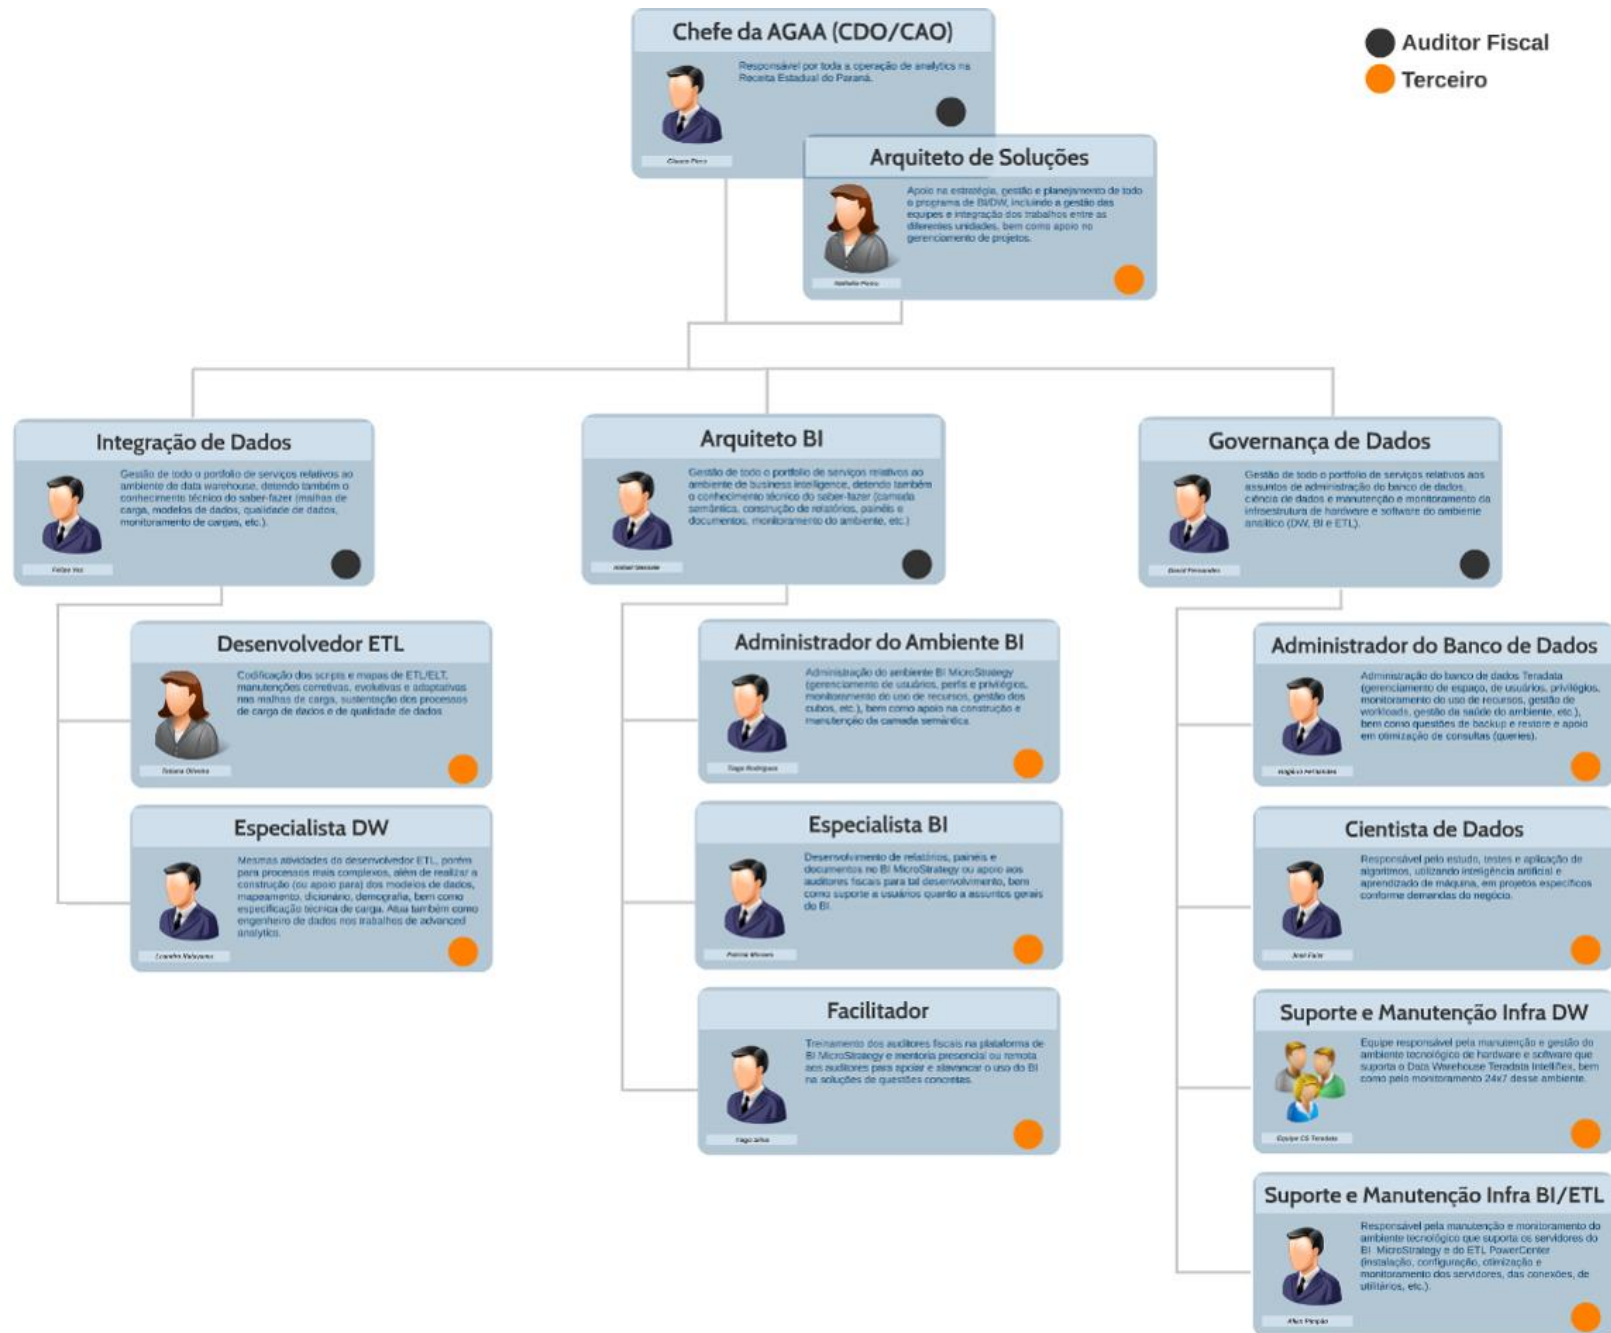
Chefe da AGAA (CDO/CAO)

Responsável por toda a operação de analytics na Receita Estadual do Paraná.

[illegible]

Auditor Fiscal
Terceiro

Arquiteto de Soluções

Apoio na estratégia, gestão e planejamento de todo o programa de BI/DW, incluindo a gestão das equipes e integração dos trabalhos entre as diferentes unidades, bem como apoio no gerenciamento de projetos.

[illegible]

Integração de Dados

Gestão de todo o portfolio de serviços relativos ao ambiente de data warehouse, detendo também o conhecimento técnico do saber-fazer (malhas de carga, modelos de dados, qualidade de dados, monitoramento de cargas, etc.).

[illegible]

Arquiteto BI

Gestão de todo o portfolio de serviços relativos ao ambiente de business intelligence, detendo também o conhecimento técnico do saber-fazer (camada semântica, construção de relatórios, painéis e documentos, monitoramento do ambiente, etc.)

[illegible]

Governança de Dados

Gestão de todo o portfolio de serviços relativos aos assuntos de administração do banco de dados, ciência de dados e manutenção e monitoramento da infraestrutura de hardware e software do ambiente analítico (DW, BI e ETL).

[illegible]

Desenvolvedor ETL

Codificação dos scripts e mapas de ETL/ELT, manutenções corretivas, evolutivas e adaptativas nas malhas de carga, sustentação dos processos de carga de dados e de qualidade de dados

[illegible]

Administrador do Ambiente BI

Administração do ambiente BI MicroStrategy (gerenciamento de usuários, perfis e privilégios, monitoramento do uso de recursos, gestão dos cubos, etc.), bem como apoio na construção e manutenção da camada semântica.

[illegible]

Administrador do Banco de Dados

Administração do banco de dados Teradata (gerenciamento de espaço, de usuários, privilégios, monitoramento do uso de recursos, gestão de workloads, gestão da saúde do ambiente, etc.), bem como questões de backup e restore e apoio em otimização de consultas (queries).

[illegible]

Especialista DW

Mesmas atividades do desenvolvedor ETL, porém para processos mais complexos, além de realizar a construção (ou apoio para) dos modelos de dados, mapeamento, dicionário, demografia, bem como especificação técnica de carga. Atua também como engenheiro de dados nos trabalhos de advanced analytics.

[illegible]

Especialista BI

Desenvolvimento de relatórios, painéis e documentos no BI MicroStrategy ou apoio aos auditores fiscais para tal desenvolvimento, bem como suporte a usuários quanto a assuntos gerais do BI.

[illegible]

Cientista de Dados

Responsável pelo estudo, testes e aplicação de algoritmos, utilizando inteligência artificial e aprendizado de máquina, em projetos específicos conforme demandas do negócio.

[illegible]

Facilitador

Treinamento dos auditores fiscais na plataforma de BI MicroStrategy e mentoria presencial ou remota aos auditores para apoiar e alavancar o uso do BI na soluções de questões concretas.

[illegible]

Suporte e Manutenção Infra DW

Equipe responsável pela manutenção e gestão do ambiente tecnológico de hardware e software que suporta o Data Warehouse Teradata Intelliflex, bem como pelo monitoramento 24x7 desse ambiente.

Equipe CS Teradata

Suporte e Manutenção Infra BI/ETL

Responsável pela manutenção e monitoramento do ambiente tecnológico que suporta os servidores do BI MicroStrategy e do ETL PowerCenter (instalação, configuração, otimização e monitoramento dos servidores, das conexões, de utilitários, etc.).

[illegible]